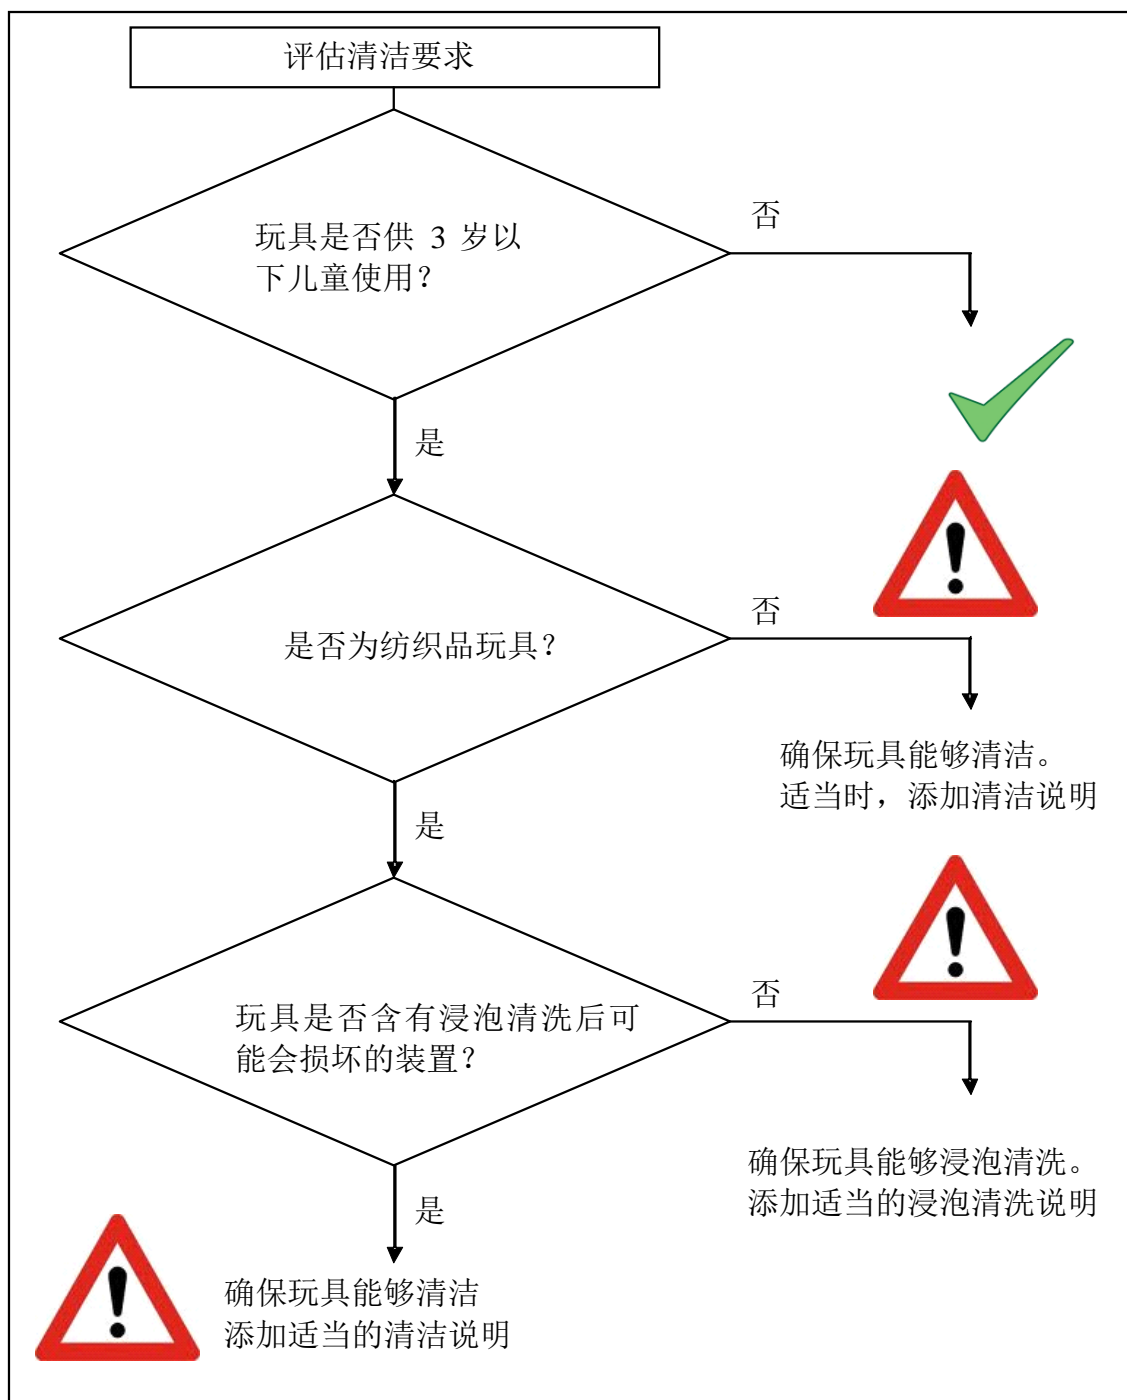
评估清洁要求

玩具是否供 3 岁以下儿童使用？

否

是

是否为纺织品玩具？

否

确保玩具能够清洁。适当时，添加清洁说明

是

玩具是否含有浸泡清洗后可能会损坏的装置？

否

确保玩具能够浸泡清洗。添加适当的浸泡清洗说明

是

确保玩具能够清洁
添加适当的清洁说明